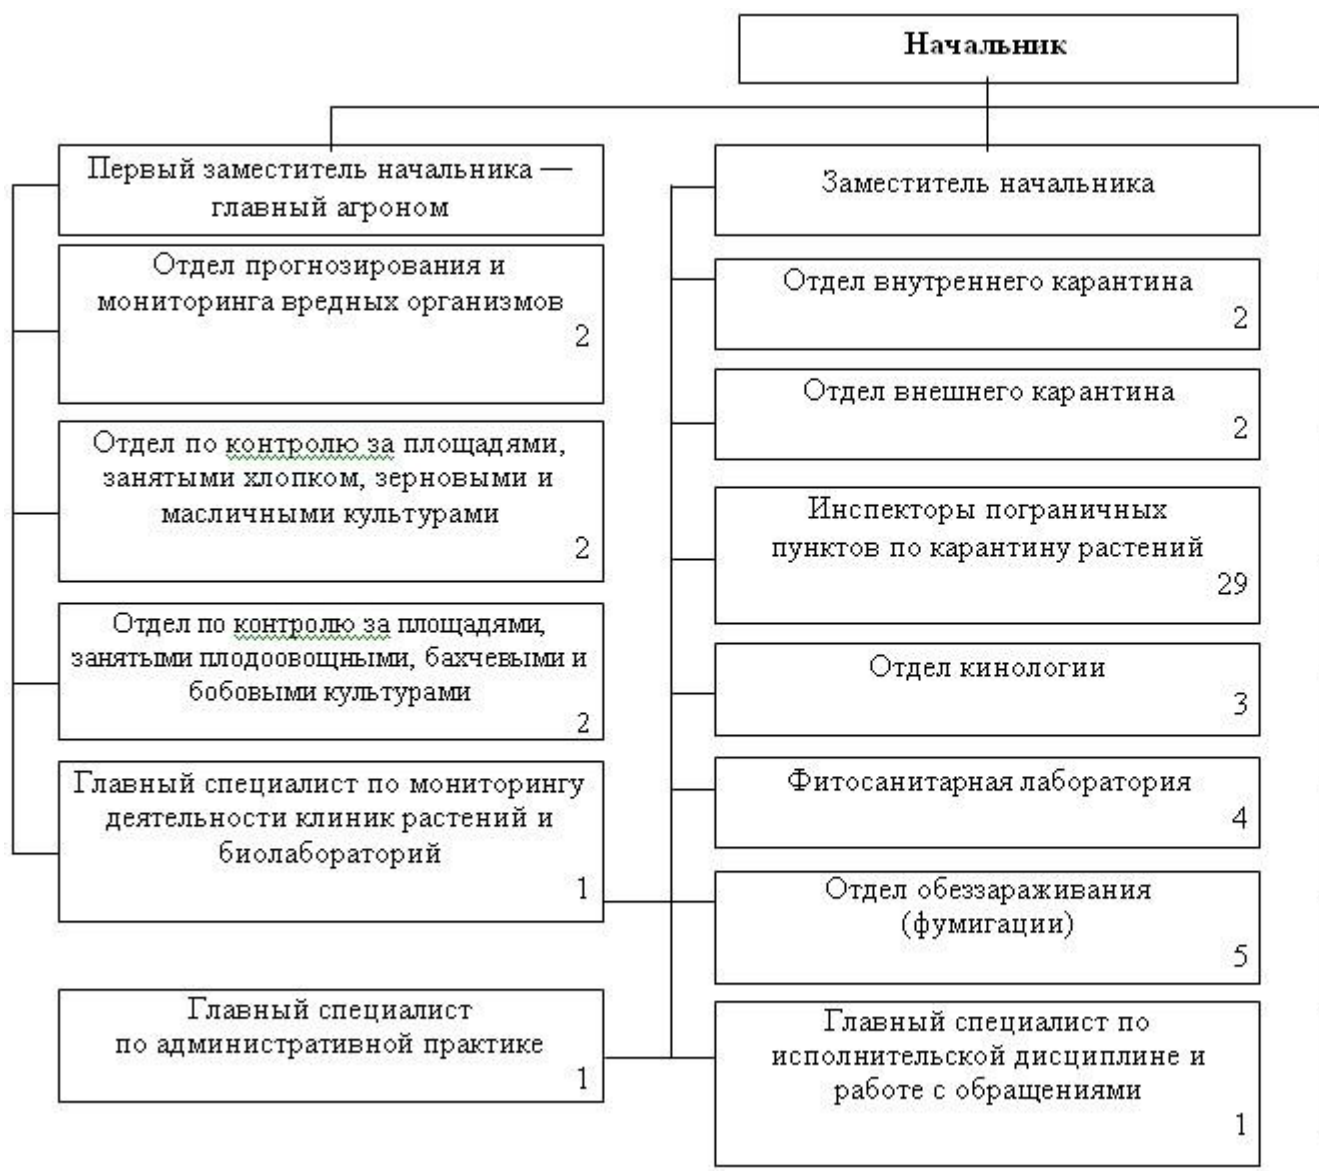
Начальник

Первый заместитель начальника — главный агроном

Отдел прогнозирования и мониторинга вредных организмов 2

Отдел по контролю за площадями, занятыми хлопком, зерновыми и масличными культурами 2

Отдел по контролю за площадями, занятыми плодоовощными, бахчевыми и бобовыми культурами 2

Главный специалист по мониторингу деятельности клиник растений и биолабораторий 1

Главный специалист по административной практике 1

Заместитель начальника

Отдел внутреннего карантина 2

Отдел внешнего карантина 2

Инспекторы пограничных пунктов по карантину растений 29

Отдел кинологии 3

Фитосанитарная лаборатория 4

Отдел обеззараживания (фумигации) 5

Главный специалист по исполнительской дисциплине и работе с обращениями 1